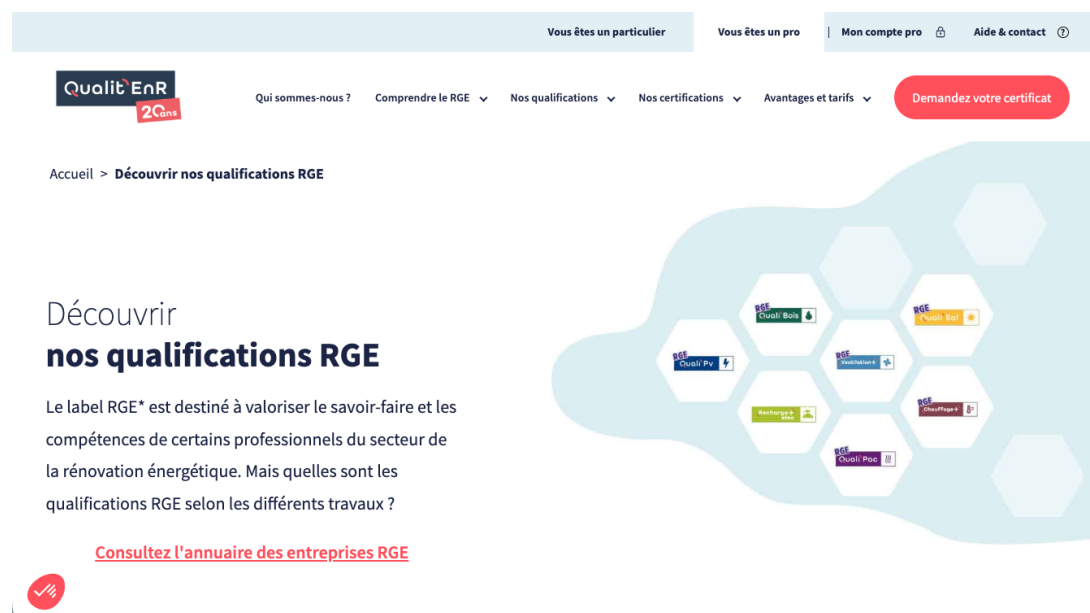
Vous êtes un particulier Vous êtes un pro | Mon compte pro Aide & contact

Qualit'EnR 20ans

Qui sommes-nous ? Comprendre le RGE Nos qualifications Nos certifications Avantages et tarifs Demandez votre certificat

Accueil > Découvrir nos qualifications RGE

Découvrir
nos qualifications RGE

Le label RGE* est destiné à valoriser le savoir-faire et les compétences de certains professionnels du secteur de la rénovation énergétique. Mais quelles sont les qualifications RGE selon les différents travaux ?

Consultez l'annuaire des entreprises RGE

RGE Quali'Bois
RGE Quali'Sol
RGE Quali'Pv
RGE Ventilation+
RGE Chauffage+
Recharge+ Elec
RGE Quali'Pac